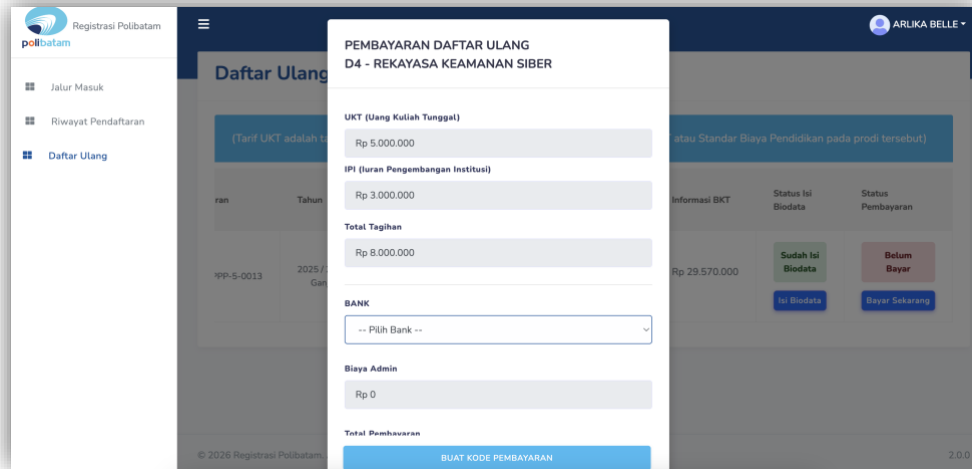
polibatam Registrasi Polibatam

Jalur Masuk
Riwayat Pendaftaran
Daftar Ulang

≡

ARLIKA BELLE

Daftar Ulang

(Tarif UKT adalah t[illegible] atau Standar Biaya Pendidikan pada prodi tersebut)

| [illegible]ran | Tahun | Informasi BKT | Status Isi Biodata | Status Pembayaran |
|---|---|---|---|---|
| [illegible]PP-5-0013 | 2025 / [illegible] Gan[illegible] | Rp 29.570.000 | Sudah Isi Biodata Isi Biodata | Belum Bayar Bayar Sekarang |

PEMBAYARAN DAFTAR ULANG
D4 - REKAYASA KEAMANAN SIBER

UKT (Uang Kuliah Tunggal)
Rp 5.000.000

IPI (Iuran Pengembangan Institusi)
Rp 3.000.000

Total Tagihan
Rp 8.000.000

BANK
-- Pilih Bank --

Biaya Admin
Rp 0

Total Pembayaran

BUAT KODE PEMBAYARAN

© 2026 Registrasi Polibatam.

2.0.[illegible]